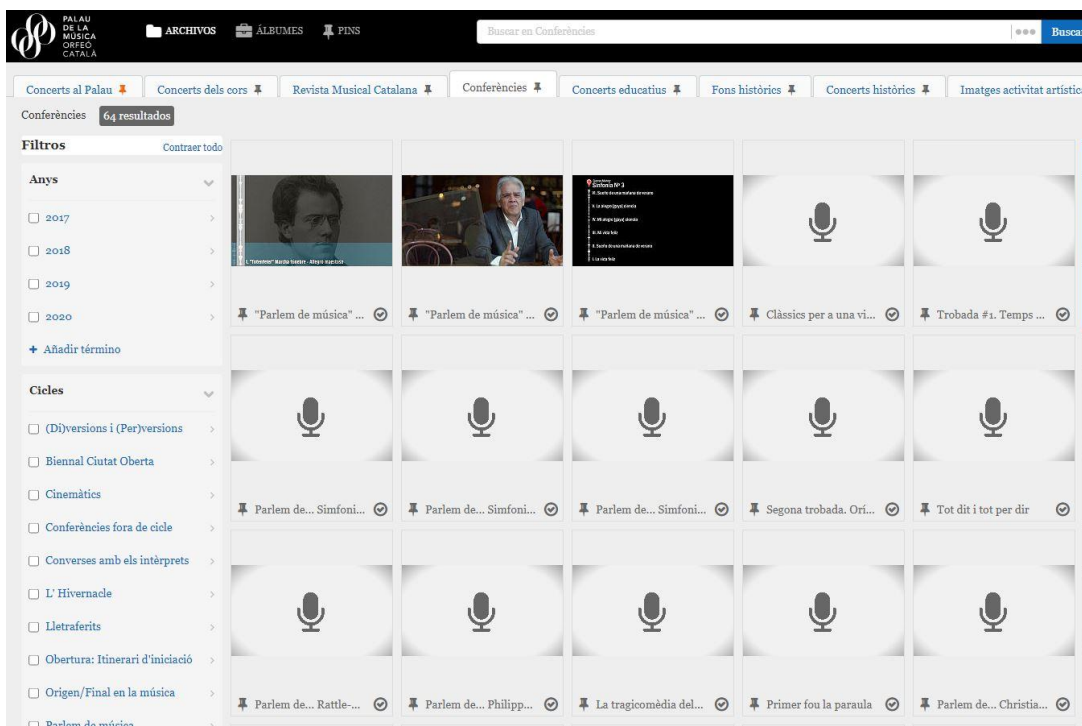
PALAU DE LA MÚSICA ORFEÓ CATALÀ

ARCHIVOS ÁLBUMES PINS

Buscar en Conferències

Buscar

Concerts al Palau | Concerts dels cors | Revista Musical Catalana | Conferències | Concerts educatius | Fons històrics | Concerts històrics | Imatges activitat artística

Conferències 64 resultados

Filtros Contraer todo

Anys

2017

2018

2019

2020

+ Añadir término

Cicles

(Di)versions i (Per)versions

Biennal Ciutat Oberta

Cinemàtics

Conferències fora de cicle

Converses amb els intèrprets

L' Hivernacle

Lletraferits

Obertura: Itinerari d'iniciació

Origen/Final en la música

Parlem de música

Simfonia Nº 3

"Parlem de música" ...

"Parlem de música" ...

"Parlem de música" ...

Clàssics per a una vi...

Trobada #1. Temps ...

Parlem de... Simfoni...

Parlem de... Simfoni...

Parlem de... Simfoni...

Segona trobada. Orí...

Tot dit i tot per dir

Parlem de... Rattle-...

Parlem de... Philipp...

La tragicomèdia del...

Primer fou la paraula

Parlem de... Christia...